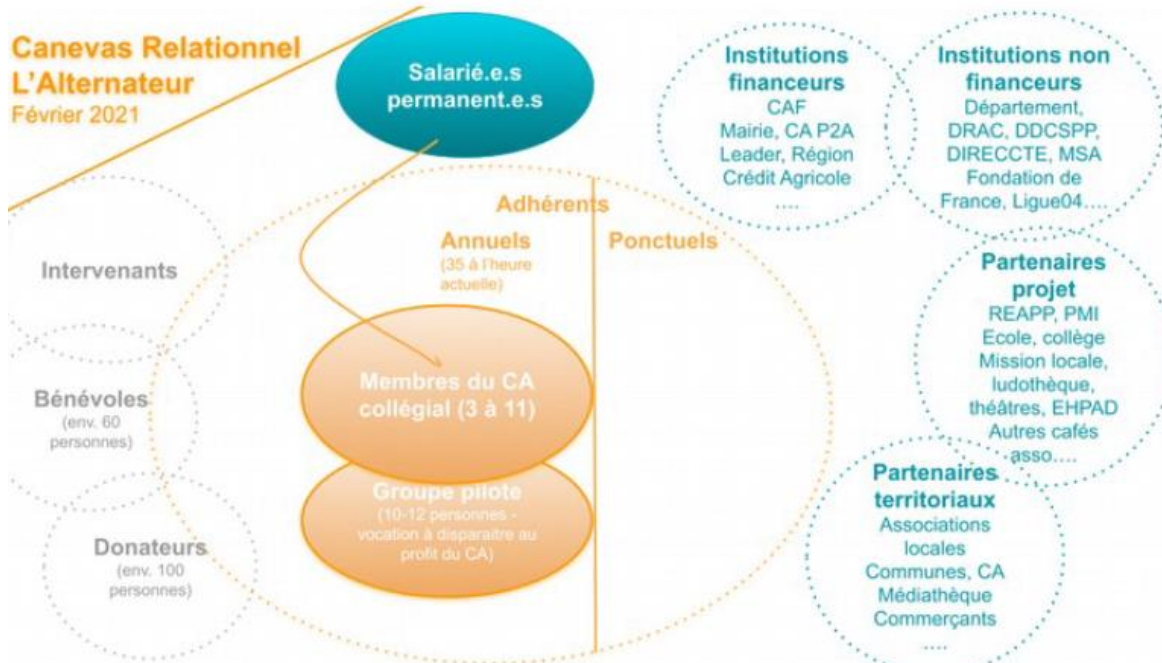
Canevas Relationnel
L'Alternateur
Février 2021

Salarié.e.s
permanent.e.s

Institutions financeurs
CAF
Mairie, CA P2A
Leader, Région
Crédit Agricole
....

Institutions non financeurs
Département,
DRAC, DDCSPP,
DIRECCTE, MSA
Fondation de France, Ligue04....

Adhérents

Annuels
(35 à l'heure actuelle)

Ponctuels

Intervenants

Bénévoles
(env. 60 personnes)

Donateurs
(env. 100 personnes)

Membres du CA collégial (3 à 11)

Groupe pilote
(10-12 personnes - vocation à disparaitre au profit du CA)

Partenaires projet
REAPP, PMI
Ecole, collège
Mission locale,
ludothèque,
théâtres, EHPAD
Autres cafés asso....

Partenaires territoriaux
Associations locales
Communes, CA
Médiathèque
Commerçants
....